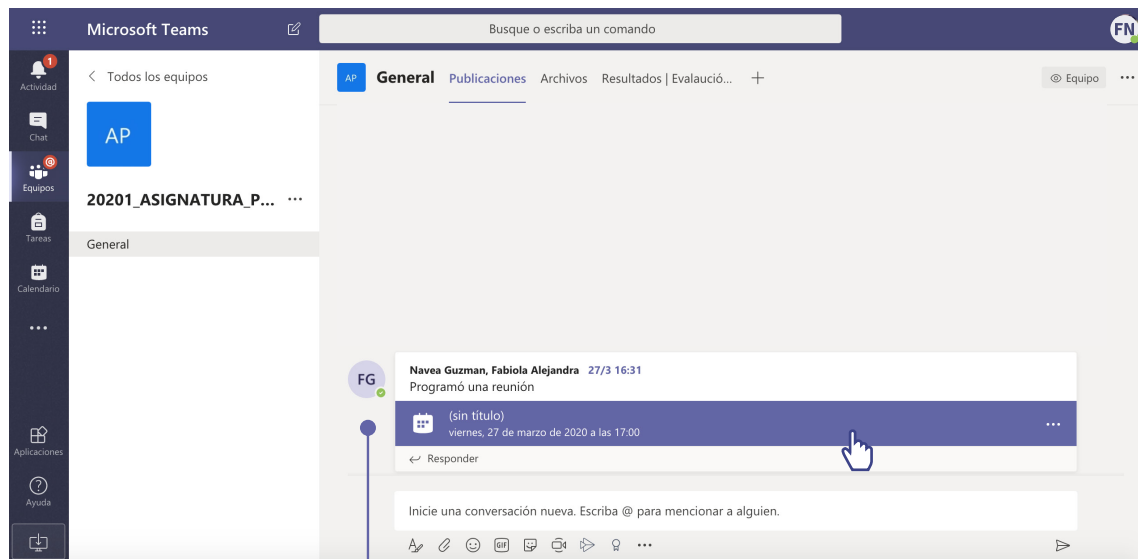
Microsoft Teams

Busque o escriba un comando

FN

1
Actividad

Chat

Equipos

Tareas

Calendario

...

Aplicaciones

Ayuda

< Todos los equipos

AP

20201_ASIGNATURA_P... ...

General

AP General Publicaciones Archivos Resultados | Evaluació... +

Equipo ...

FG

Navea Guzman, Fabiola Alejandra 27/3 16:31
Programó una reunión

(sin título)
viernes, 27 de marzo de 2020 a las 17:00

...

Responder

Inicie una conversación nueva. Escriba @ para mencionar a alguien.